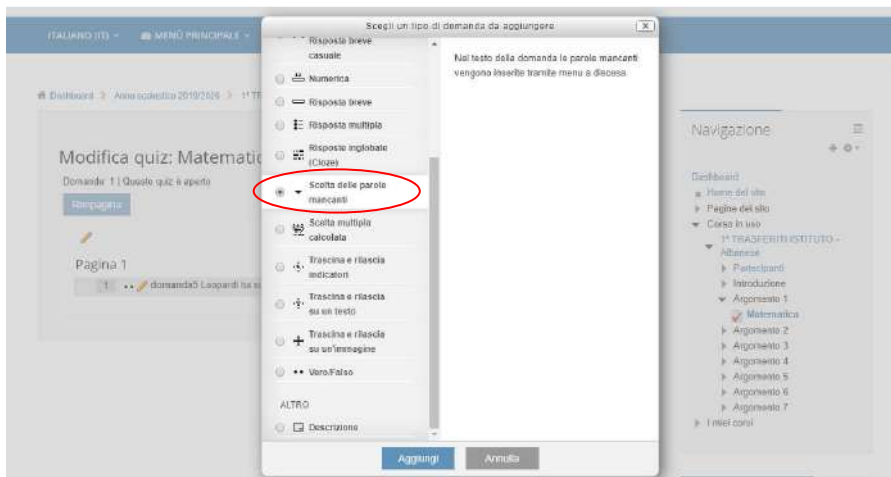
ITALIANO (IT) ▾ MENÙ PRINCIPALE ▾

Dashboard > Anno scolastico 2019/2020 > 1° TR

Modifica quiz: Matemati

Domande: 1 | Questo quiz è aperto

Rimpagina

Pagina 1

1 domanda5 Leopardi ha s

Scegli un tipo di domanda da aggiungere

Risposta breve casuale

Numerica

Risposta breve

Risposta multipla

Risposte inglobate (Cloze)

Scelta delle parole mancanti

Scelta multipla calcolata

Trascina e rilascia indicatori

Trascina e rilascia su un testo

Trascina e rilascia su un'immagine

Vero/Falso

ALTRO

Descrizione

Nel testo della domanda le parole mancanti vengono inserite tramite menu a discesa.

Aggiungi Annulla

Navigazione

Dashboard
Home del sito
Pagine del sito
Corso in uso
1° TRASFERITI ISTITUTO - Albanese
Partecipanti
Introduzione
Argomento 1
Matematica
Argomento 2
Argomento 3
Argomento 4
Argomento 5
Argomento 6
Argomento 7
I miei corsi